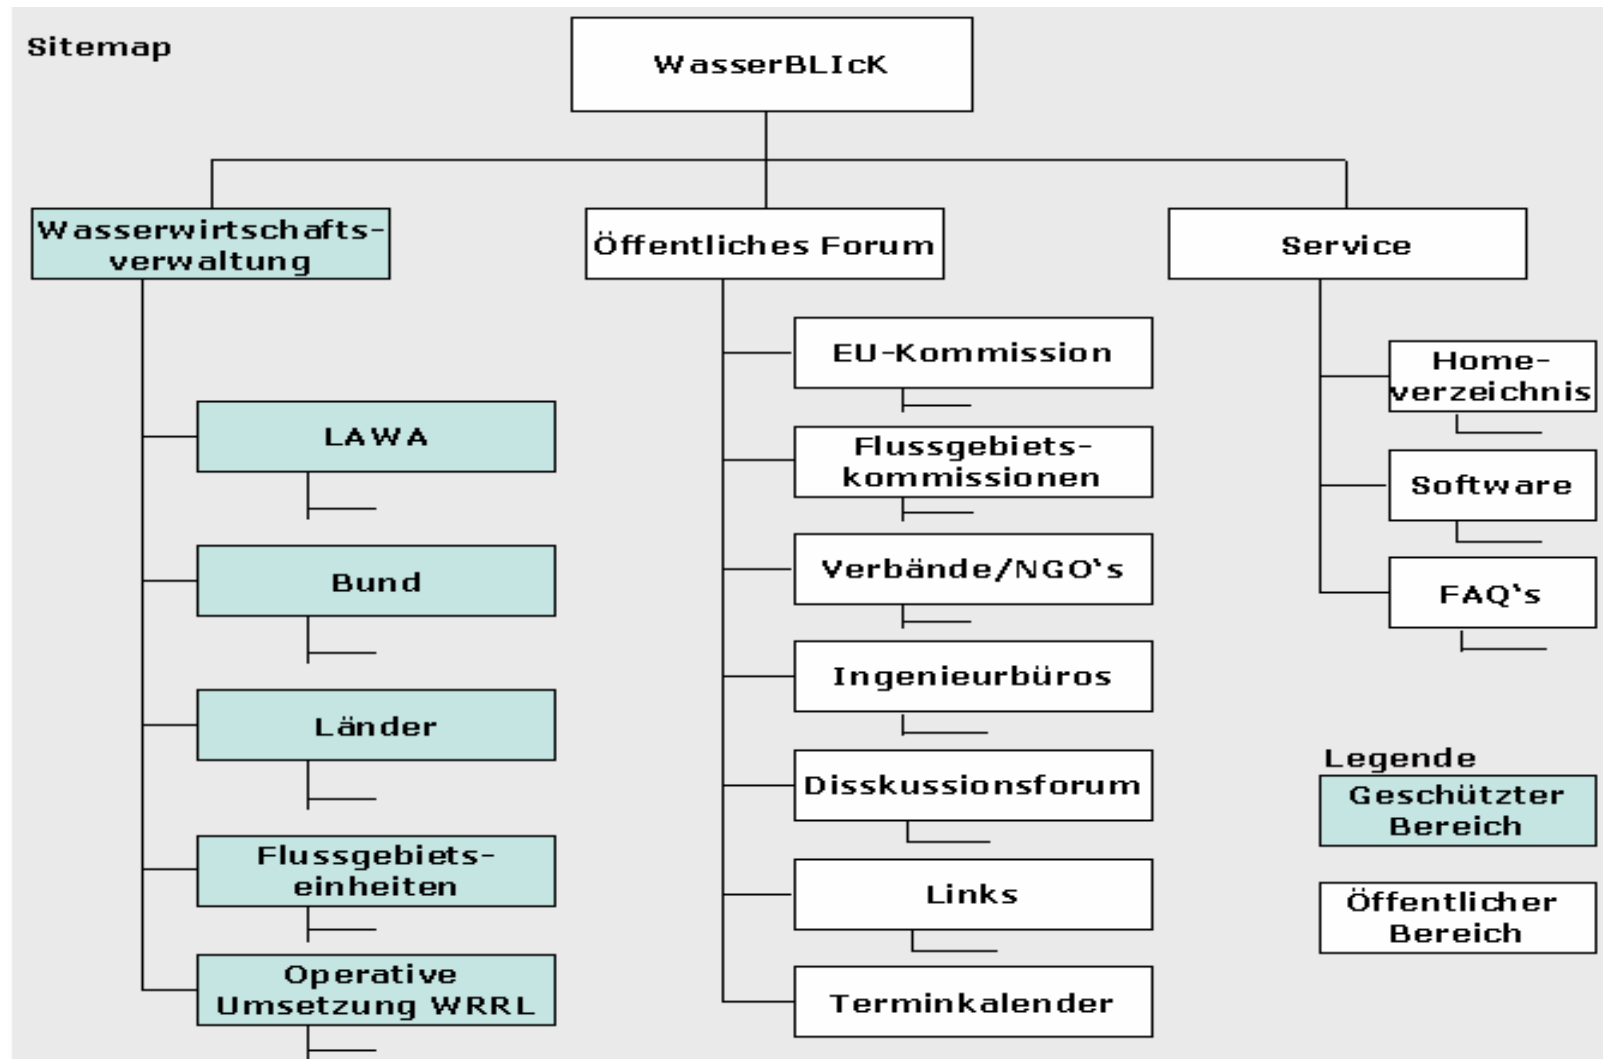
Sitemap

WasserBLIcK

Wasserwirtschaftsverwaltung

LAWA

Bund

Länder

Flussgebietseinheiten

Operative Umsetzung WRRL

Öffentliches Forum

EU-Kommission

Flussgebietskommissionen

Verbände/NGO's

Ingenieurbüros

Disskussionsforum

Links

Terminkalender

Service

Homeverzeichnis

Software

FAQ's

Legende

Geschützter Bereich

Öffentlicher Bereich